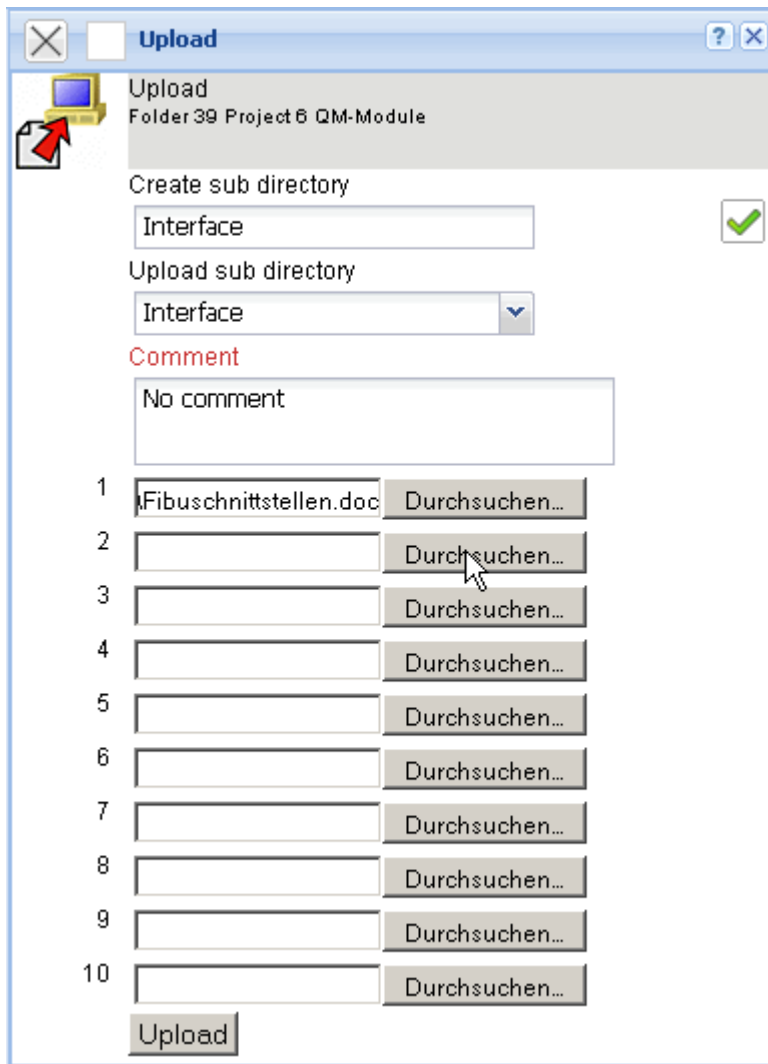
Upload

Upload
Folder 39 Project 6 QM-Module

Create sub directory

Interface

Upload sub directory

Interface

Comment

No comment

1 \Fibuschnittstellen.doc Durchsuchen...
2 Durchsuchen...
3 Durchsuchen...
4 Durchsuchen...
5 Durchsuchen...
6 Durchsuchen...
7 Durchsuchen...
8 Durchsuchen...
9 Durchsuchen...
10 Durchsuchen...

Upload